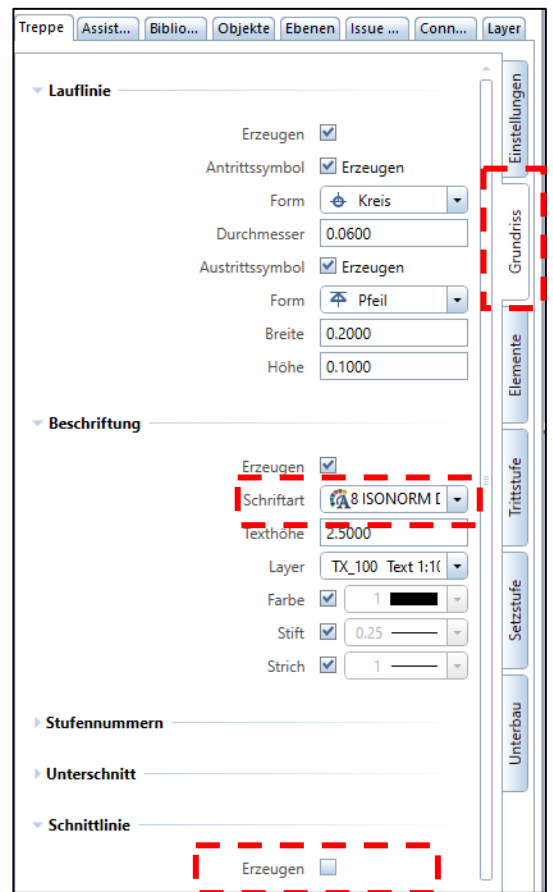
Treppe | Assist... | Biblio... | Objekte | Ebenen | Issue ... | Conn... | Layer

Lauflinie

Erzeugen

Antrittssymbol Erzeugen

Form Kreis

Durchmesser 0.0600

Austrittssymbol Erzeugen

Form Pfeil

Breite 0.2000

Höhe 0.1000

Beschriftung

Erzeugen

Schriftart 8 ISONORM D

Texthöhe 2.5000

Layer TX_100 Text 1:10

Farbe 1

Stift 0.25

Strich 1

Stufennummern

Unterschnitt

Schnittlinie

Erzeugen

Einstellungen

Grundriss

Elemente

Trittstufe

Setzstufe

Unterbau